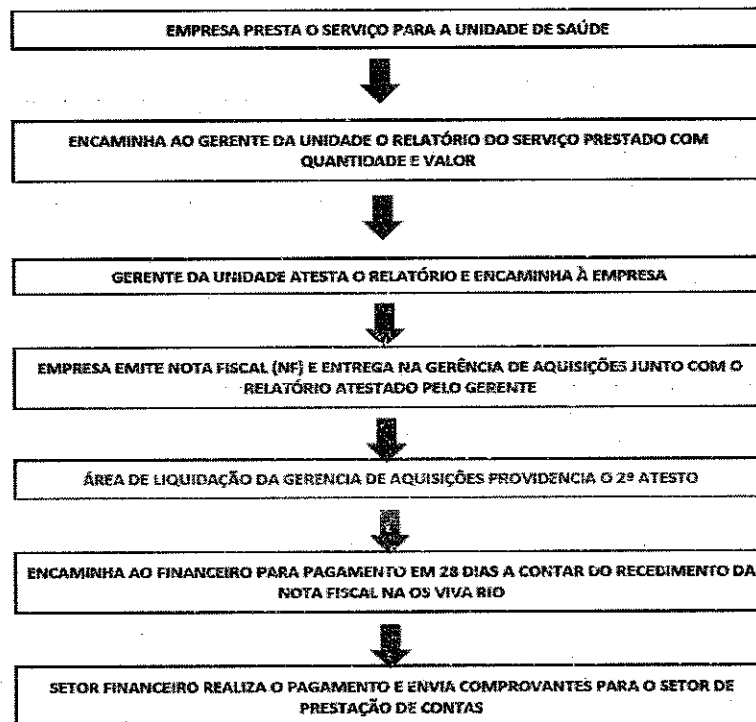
EMPRESA PRESTA O SERVIÇO PARA A UNIDADE DE SAÚDE

ENCAMINHA AO GERENTE DA UNIDADE O RELATÓRIO DO SERVIÇO PRESTADO COM QUANTIDADE E VALOR

GERENTE DA UNIDADE ATESTA O RELATÓRIO E ENCAMINHA À EMPRESA

EMPRESA EMITE NOTA FISCAL (NF) E ENTREGA NA GERÊNCIA DE AQUISIÇÕES JUNTO COM O RELATÓRIO ATESTADO PELO GERENTE

ÁREA DE LIQUIDAÇÃO DA GERENCIA DE AQUISIÇÕES PROVIDENCIA O 2º ATESTO

ENCAMINHA AO FINANCEIRO PARA PAGAMENTO EM 28 DIAS A CONTAR DO RECEBIMENTO DA NOTA FISCAL NA OS VIVA RIO

SETOR FINANCEIRO REALIZA O PAGAMENTO E ENVIA COMPROVANTES PARA O SETOR DE PRESTAÇÃO DE CONTAS